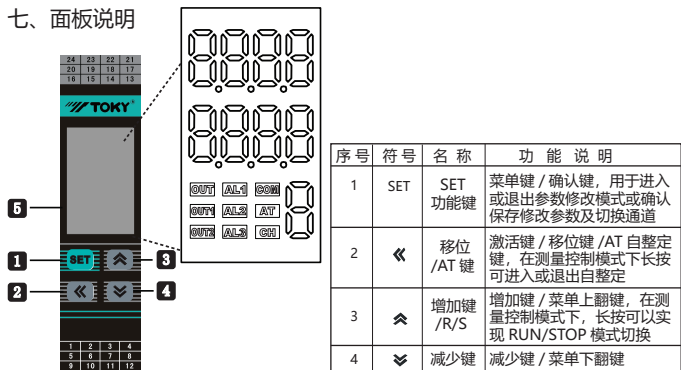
七、面板说明

| 24 | 23 | 22 | 21 |
|---|---|---|---|
| 20 | 19 | 18 | 17 |
| 16 | 15 | 14 | 13 |

TOKY

5

1 SET 3

2 « » 4

| 1 | 2 | 3 | 4 |
|---|---|---|---|
| 5 | 6 | 7 | 8 |
| 9 | 10 | 11 | 12 |

OUT AL1 COM
OUT1 AL2 AT
OUT2 AL3 CH

| 序号 | 符号 | 名 称 | 功 能 说 明 |
|---|---|---|---|
| 1 | SET | SET 功能键 | 菜单键 / 确认键，用于进入或退出参数修改模式或确认保存修改参数及切换通道 |
| 2 | « | 移位 /AT 键 | 激活键 / 移位键 /AT 自整定键，在测量控制模式下长按可进入或退出自整定 |
| 3 | ⮝ | 增加键 /R/S | 增加键 / 菜单上翻键，在测量控制模式下，长按可以实现 RUN/STOP 模式切换 |
| 4 | ⮟ | 减少键 | 减少键 / 菜单下翻键 |